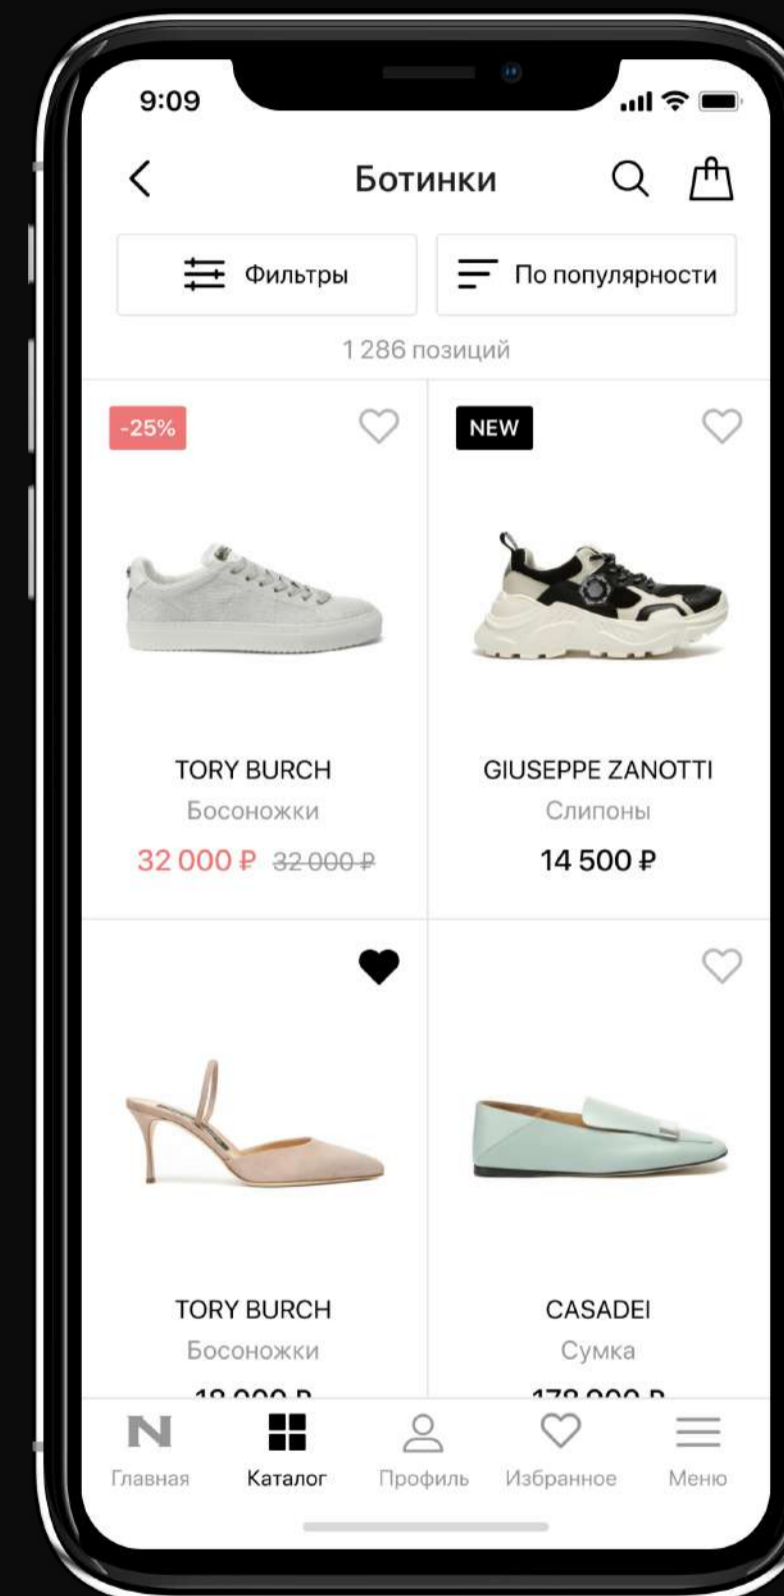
9:09

Ботинки

Фильтры

По популярности

1 286 позиций

-25%

NEW

TORY BURCH
Босоножки
32 000 ₽ 32 000 ₽

GIUSEPPE ZANOTTI
Слипоны
14 500 ₽

TORY BURCH
Босоножки
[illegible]

CASADEI
Сумка
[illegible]

N
Главная

Каталог

Профиль

Избранное

Меню